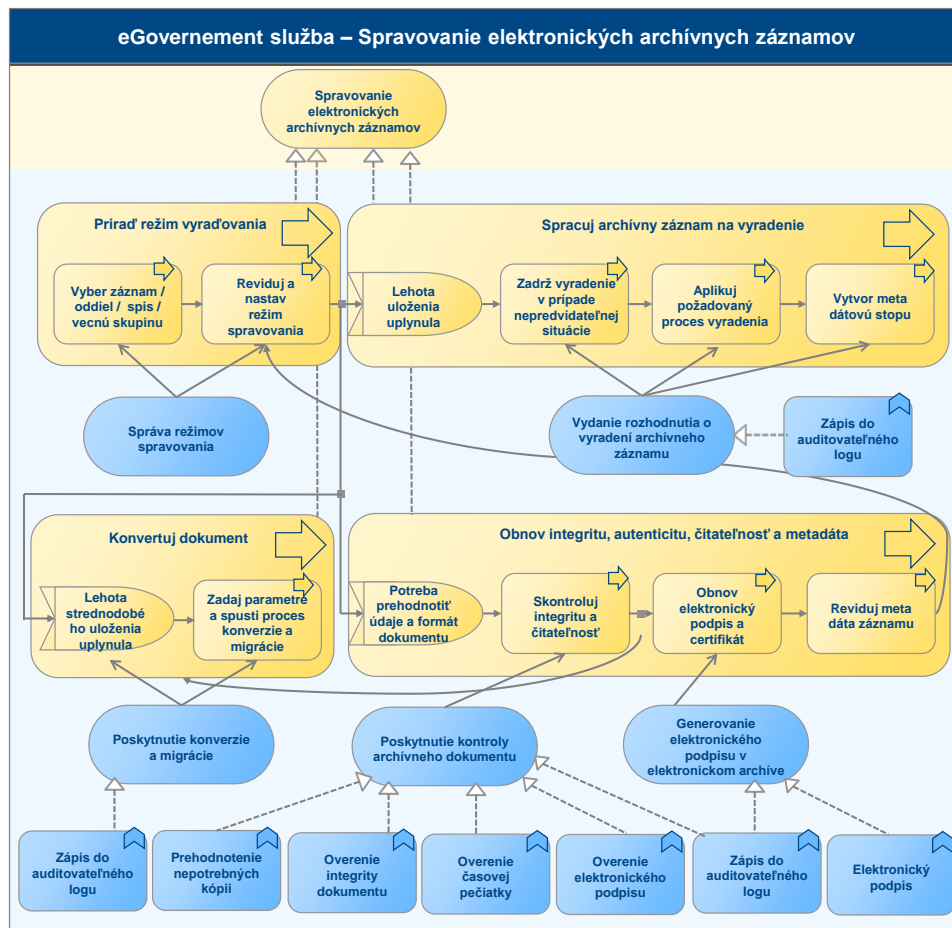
eGovernement služba – Spravovanie elektronických archívnych záznamov

Spravovanie elektronických archívnych záznamov

Priraď režim vyraďovania

Vyber záznam / oddiel / spis / vecnú skupinu

Reviduj a nastav režim spravovania

Spracuj archívny záznam na vyradenie

Lehota uloženia uplynula

Zadrž vyradenie v prípade nepredvídateľnej situácie

Aplikuj požadovaný proces vyradenia

Vytvor meta dátovú stopu

Správa režimov spravovania

Vydanie rozhodnutia o vyradení archívneho záznamu

Zápis do auditovateľného logu

Konvertuj dokument

Lehota strednodobého uloženia uplynula

Zadaj parametre a spusti proces konverzie a migrácie

Obnov integritu, autenticitu, čitateľnosť a metadáta

Potreba prehodnotiť údaje a formát dokumentu

Skontroluj integritu a čitateľnosť

Obnov elektronický podpis a certifikát

Reviduj meta dáta záznamu

Poskytnutie konverzie a migrácie

Poskytnutie kontroly archívneho dokumentu

Generovanie elektronického podpisu v elektronickom archíve

Zápis do auditovateľného logu

Prehodnotenie nepotrebných kópií

Overenie integrity dokumentu

Overenie časovej pečiatky

Overenie elektronického podpisu

Zápis do auditovateľného logu

Elektronický podpis